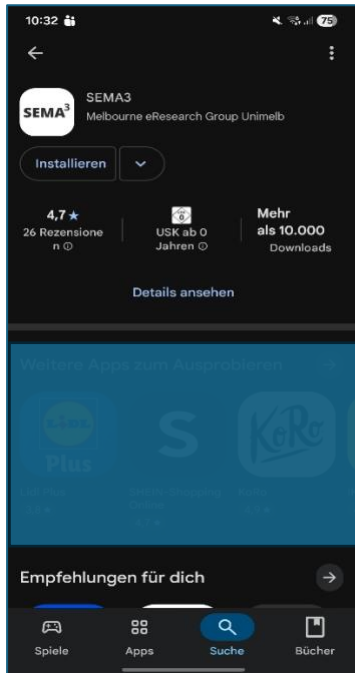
10:32

75

SEMA³

SEMA3
Melbourne eResearch Group Unimelb

Installieren

4,7 ★
26 Rezensionen

USK ab 0 Jahren

Mehr als 10.000
Downloads

Details ansehen

Weitere Apps zum Ausprobieren

Lidl Plus

KoRo

Empfehlungen für dich

Spiele
Apps
Suche
Bücher